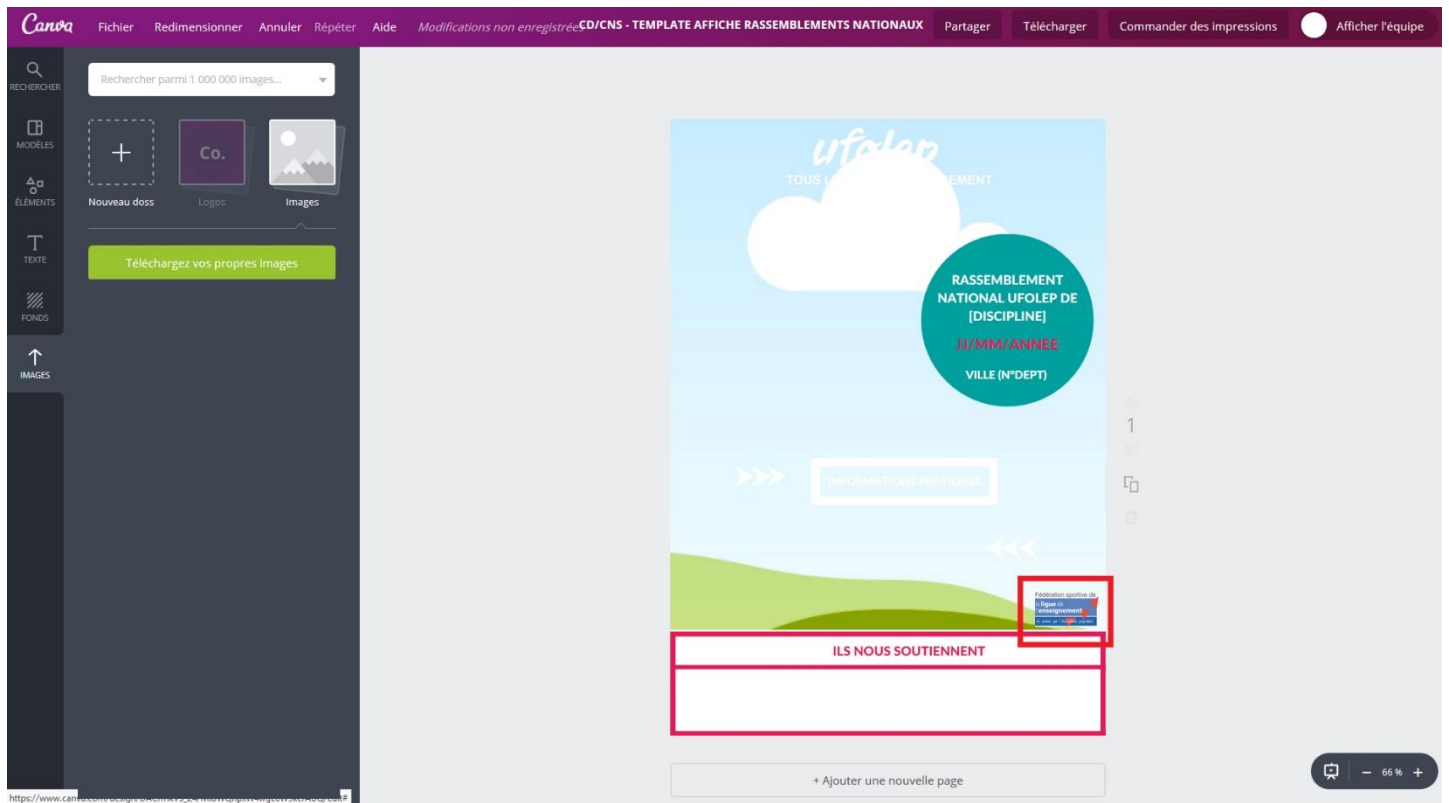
Canva Fichier Redimensionner Annuler Répéter Aide Modifications non enregistrées CD/CNS - TEMPLATE AFFICHE RASSEMBLEMENTS NATIONAUX Partager Télécharger Commander des impressions Afficher l'équipe

RECHERCHER
MODÈLES
ÉLÉMENTS
TEXTE
FONDS
IMAGES

Rechercher parmi 1 000 000 images...

Nouveau doss
Co.
Logos
Images

Téléchargez vos propres images

ufolep
TOUS L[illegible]EMENT

RASSEMBLEMENT NATIONAL UFOLEP DE [DISCIPLINE]

JJ/MM/ANNEE

VILLE (N°DEPT)

INFORMATIONS PRATIQUES

Fédération sportive de la ligue de l'enseignement
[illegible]

ILS NOUS SOUTIENNENT

1

+ Ajouter une nouvelle page

https://www.can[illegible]

− 66 % +